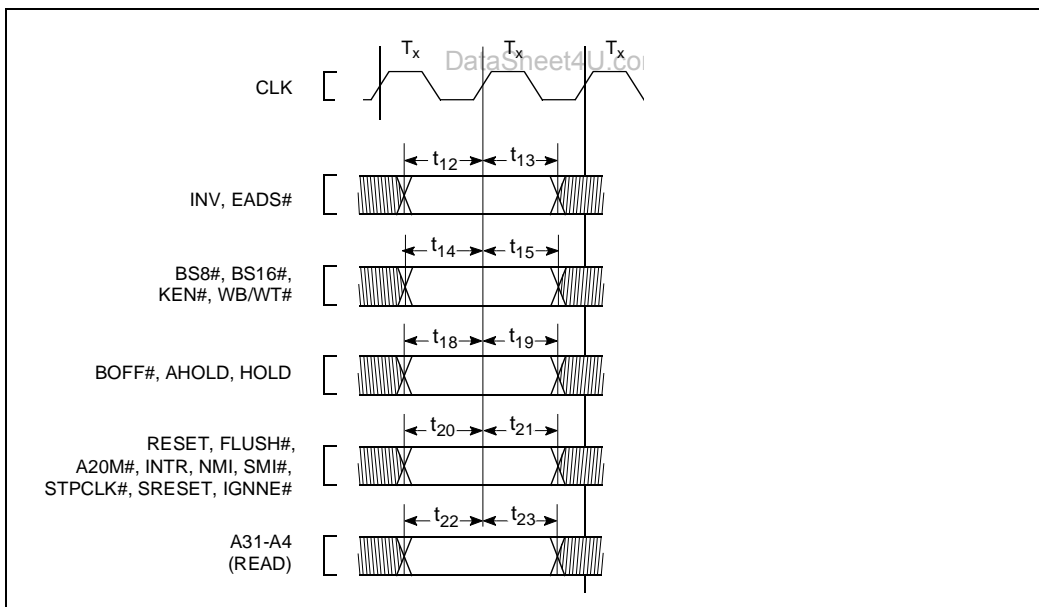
$T_x$ $T_x$ $T_x$

DataSheet4U.com

CLK

$t_{12}$ $t_{13}$

INV, EADS#

$t_{14}$ $t_{15}$

BS8#, BS16#, KEN#, WB/WT#

$t_{18}$ $t_{19}$

BOFF#, AHOLD, HOLD

$t_{20}$ $t_{21}$

RESET, FLUSH#, A20M#, INTR, NMI, SMI#, STPCLK#, SRESET, IGNNE#

$t_{22}$ $t_{23}$

A31-A4 (READ)